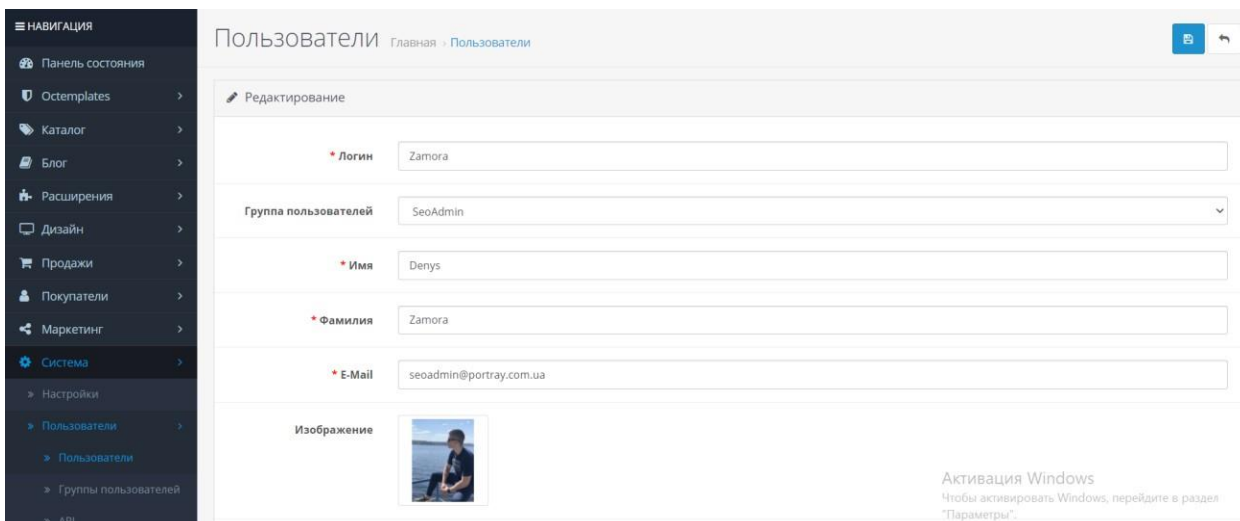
≡ НАВИГАЦИЯ
Панель состояния
Octemplates
Каталог
Блог
Расширения
Дизайн
Продажи
Покупатели
Маркетинг
Система
» Настройки
» Пользователи
» Пользователи
» Группы пользователей
» API

Пользователи Главная › Пользователи

Редактирование

* Логин Zamora

Группа пользователей SeoAdmin

* Имя Denys

* Фамилия Zamora

* E-Mail seoadmin@portray.com.ua

Изображение

Активация Windows
Чтобы активировать Windows, перейдите в раздел "Параметры".